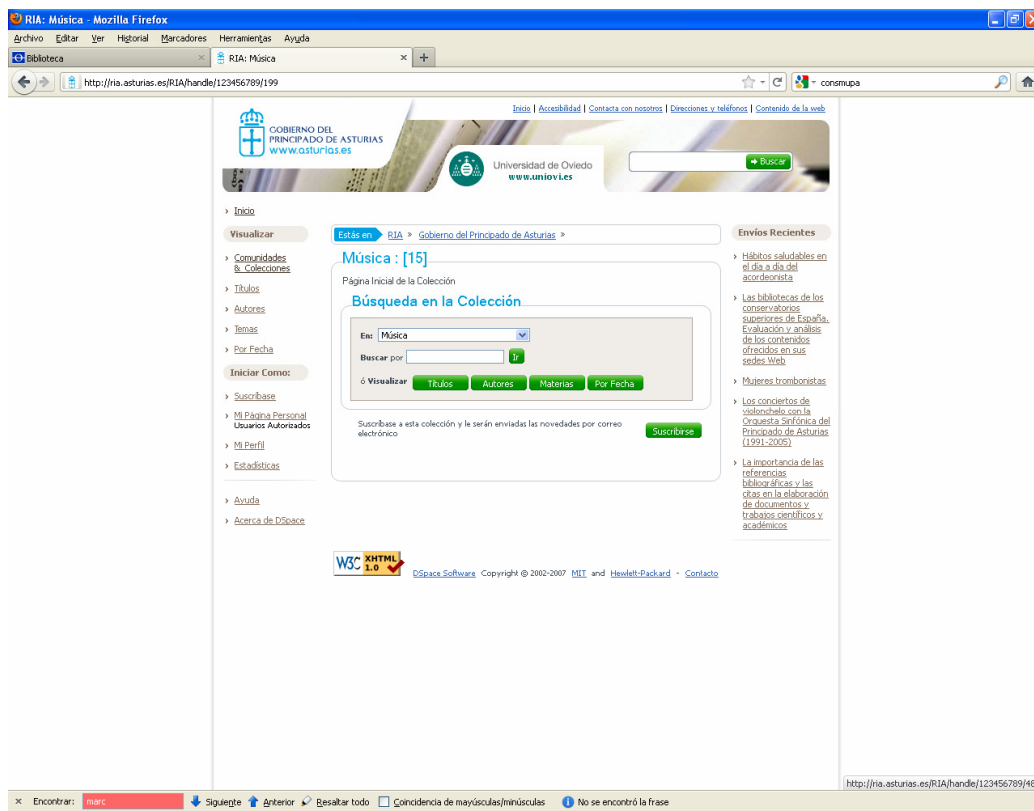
RIA: Música - Mozilla Firefox

Archivo Editar Ver Historial Marcadores Herramientas Ayuda

Biblioteca
RIA: Música

http://ria.asturias.es/RIA/handle/123456789/199

consmupa

Inicio | Accesibilidad | Contacta con nosotros | Direcciones y teléfonos | Contenido de la web

GOBIERNO DEL PRINCIPADO DE ASTURIAS
www.asturias.es

Universidad de Oviedo
www.uniovi.es

Buscar

Inicio

Visualizar

Comunidades & Colecciones
Títulos
Autores
Temas
Por Fecha

Iniciar Como:

Suscríbase
Mi Página Personal
Usuarios Autorizados
Mi Perfil
Estadísticas

Ayuda
Acerca de DSpace

Estás en RIA » Gobierno del Principado de Asturias »

Música : [15]

Página Inicial de la Colección

Búsqueda en la Colección

En: Música

Buscar por Ir

ó Visualizar Títulos Autores Materias Por Fecha

Suscríbase a esta colección y le serán enviadas las novedades por correo electrónico

Suscribirse

Envíos Recientes

Hábitos saludables en el día a día del acordeonista

Las bibliotecas de los conservatorios superiores de España. Evaluación y análisis de los contenidos ofrecidos en sus sedes Web

Mujeres trombonistas

Los conciertos de violonchelo con la Orquesta Sinfónica del Principado de Asturias (1991-2005)

La importancia de las referencias bibliográficas y las citas en la elaboración de documentos y trabajos científicos y académicos

W3C XHTML 1.0

DSpace Software Copyright © 2002-2007 MIT and Hewlett-Packard - Contacto

http://ria.asturias.es/RIA/handle/123456789/4

Encontrar: marc
Siguiente Anterior Resaltar todo Coincidencia de mayúsculas/minúsculas
No se encontró la frase